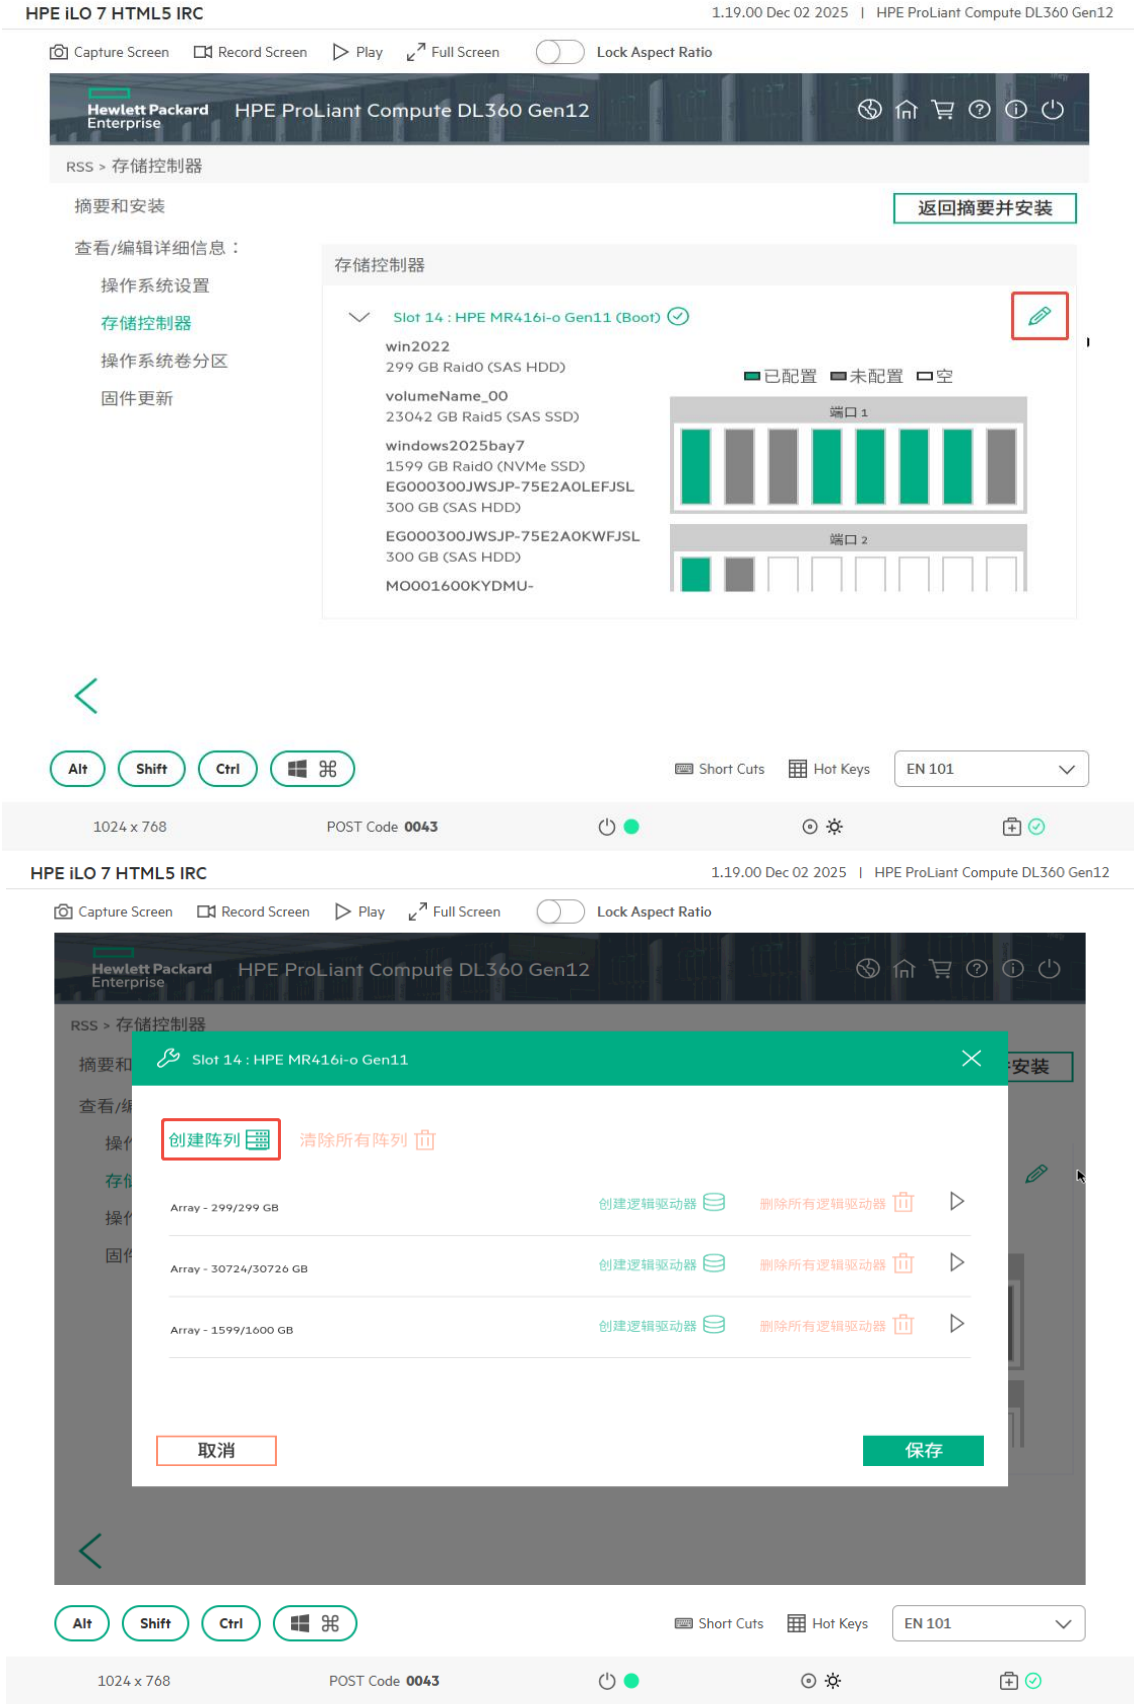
HPE iLO 7 HTML5 IRC
1.19.00 Dec 02 2025 | HPE ProLiant Compute DL360 Gen12

Capture Screen Record Screen Play Full Screen Lock Aspect Ratio

Hewlett Packard Enterprise HPE ProLiant Compute DL360 Gen12

RSS > 存储控制器

摘要和安装
返回摘要并安装

查看/编辑详细信息：
操作系统设置
存储控制器
操作系统卷分区
固件更新

存储控制器

Slot 14 : HPE MR416i-o Gen11 (Boot)

win2022
299 GB Raid0 (SAS HDD)
volumeName_00
23042 GB Raid5 (SAS SSD)
windows2025bay7
1599 GB Raid0 (NVMe SSD)
EG000300JWSJP-75E2A0LEFJSL
300 GB (SAS HDD)
EG000300JWSJP-75E2A0KWFJSL
300 GB (SAS HDD)
MO001600KYDMU-

已配置 未配置 空
端口 1
端口 2

Alt Shift Ctrl ⌘
Short Cuts Hot Keys EN 101

1024 x 768 POST Code 0043

HPE iLO 7 HTML5 IRC
1.19.00 Dec 02 2025 | HPE ProLiant Compute DL360 Gen12

Capture Screen Record Screen Play Full Screen Lock Aspect Ratio

Hewlett Packard Enterprise HPE ProLiant Compute DL360 Gen12

RSS > 存储控制器
摘要和
查看/编
操作
存储
操作
固件
安装

Slot 14 : HPE MR416i-o Gen11

创建阵列 清除所有阵列

Array - 299/299 GB 创建逻辑驱动器 删除所有逻辑驱动器
Array - 30724/30726 GB 创建逻辑驱动器 删除所有逻辑驱动器
Array - 1599/1600 GB 创建逻辑驱动器 删除所有逻辑驱动器

取消
保存

Alt Shift Ctrl ⌘
Short Cuts Hot Keys EN 101

1024 x 768 POST Code 0043